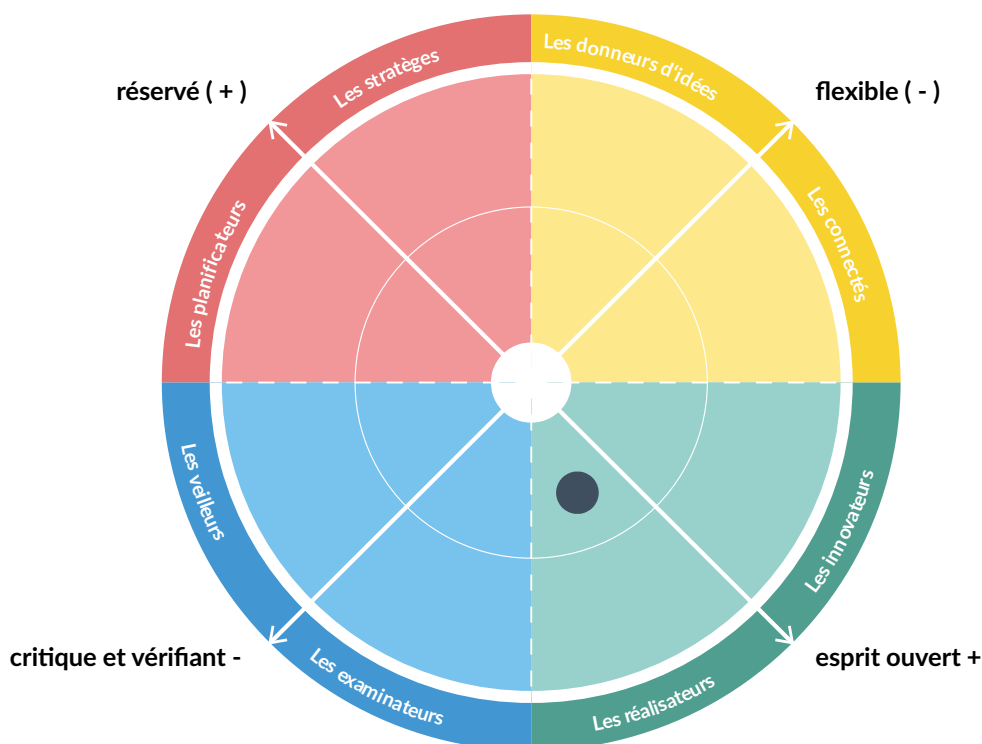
réservé ( + )

Les stratèges

Les donneurs d'idées

flexible ( - )

Les planificateurs

Les connectés

Les veilleurs

Les innovateurs

critique et vérifiant -

Les examinateurs

Les réalisateurs

esprit ouvert +